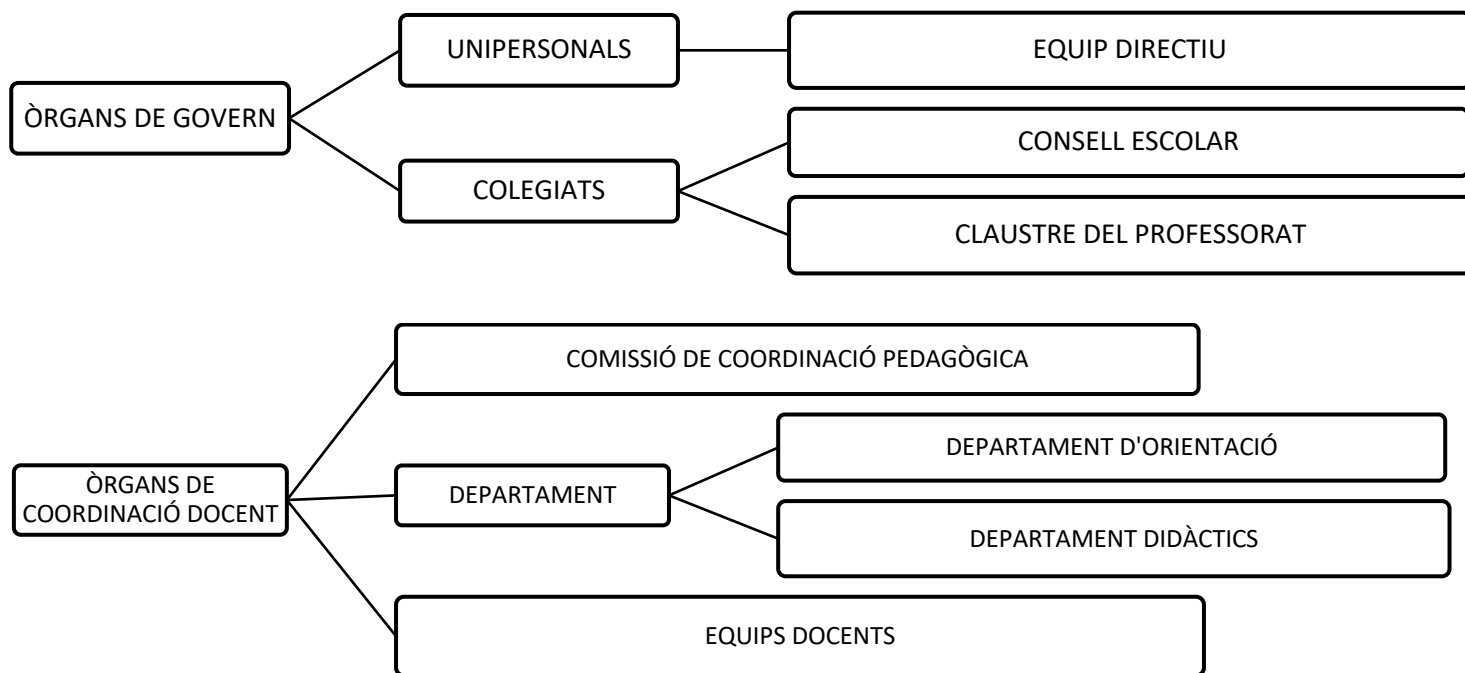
ÒRGANS DE GOVERN

UNIPERSONALS

EQUIP DIRECTIU

COLEGIATS

CONSELL ESCOLAR

CLAUSTRE DEL PROFESSORAT

ÒRGANS DE COORDINACIÓ DOCENT

COMISSIÓ DE COORDINACIÓ PEDAGÒGICA

DEPARTAMENT

DEPARTAMENT D'ORIENTACIÓ

DEPARTAMENT DIDÀCTICS

EQUIPS DOCENTS